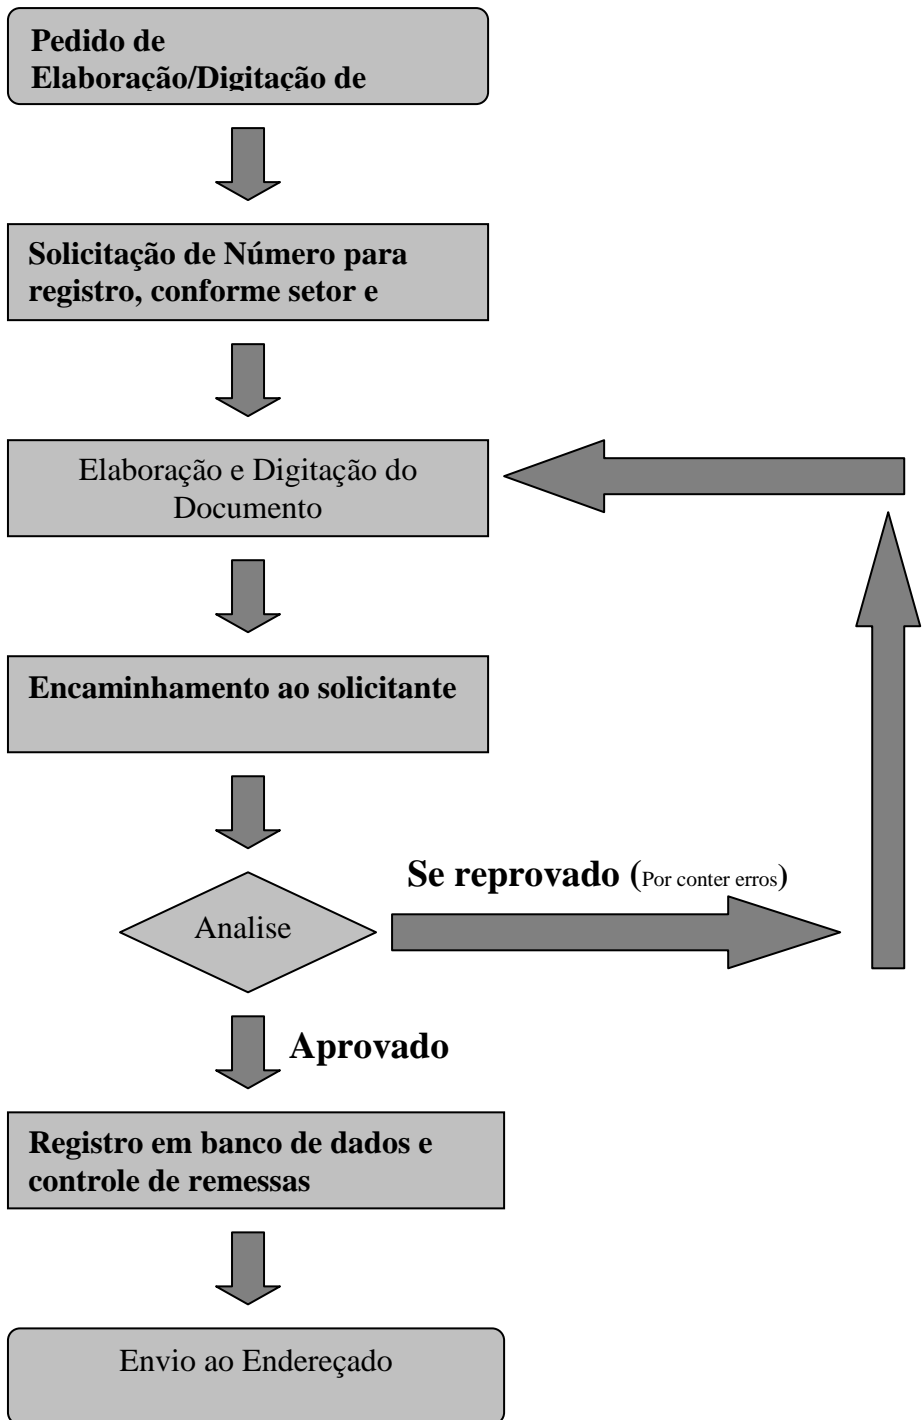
Pedido de Elaboração/Digitação de

Solicitação de Número para registro, conforme setor e

Elaboração e Digitação do Documento

Encaminhamento ao solicitante

Analise

Se reprovado (Por conter erros)

Aprovado

Registro em banco de dados e controle de remessas

Envio ao Endereçado